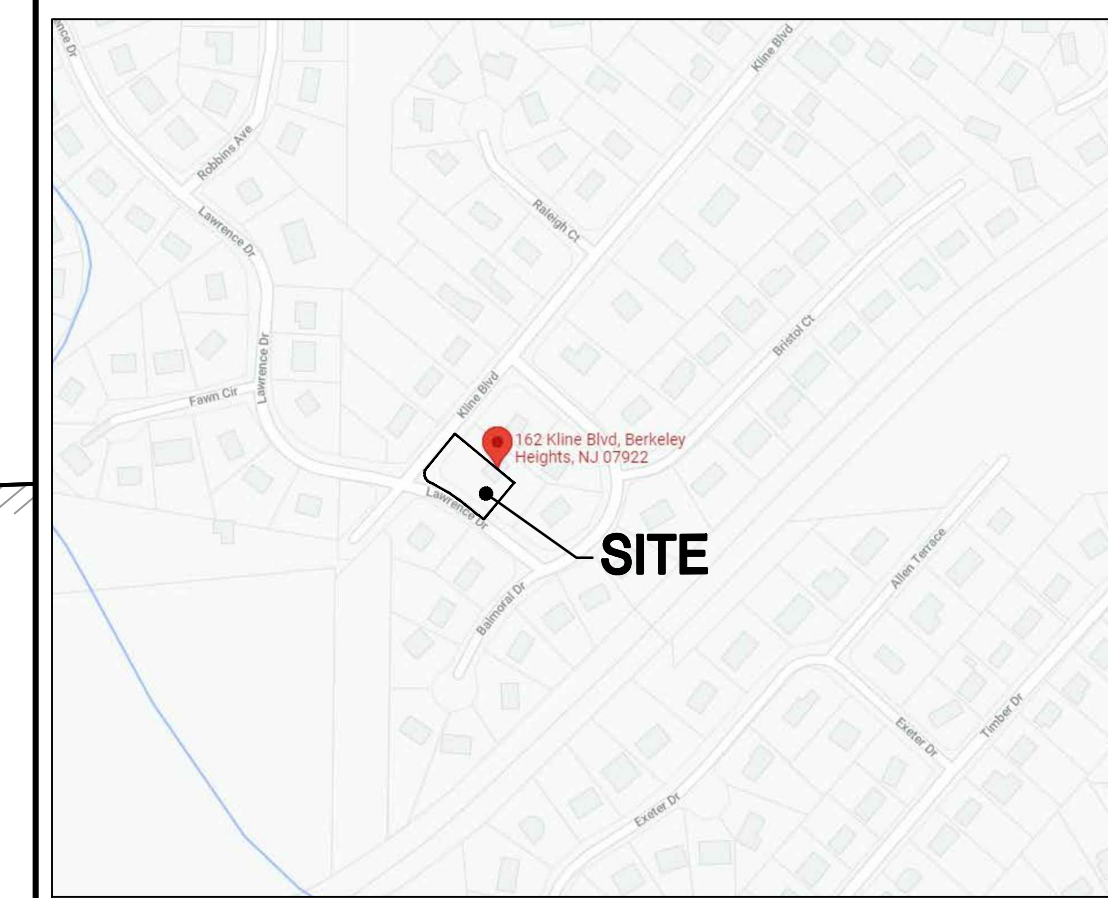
nce Dr

Robbins Ave

Kline Blvd

Raleigh Ct

Lawrence Dr

Lawrence Dr

Fawn Cir

Kline Blvd

Bristol Ct

162 Kline Blvd, Berkeley Heights, NJ 07922

Lawrence Dr

SITE

Balmoral Dr

Allen Terrace

Timber Dr

Exeter Dr

Exeter Dr